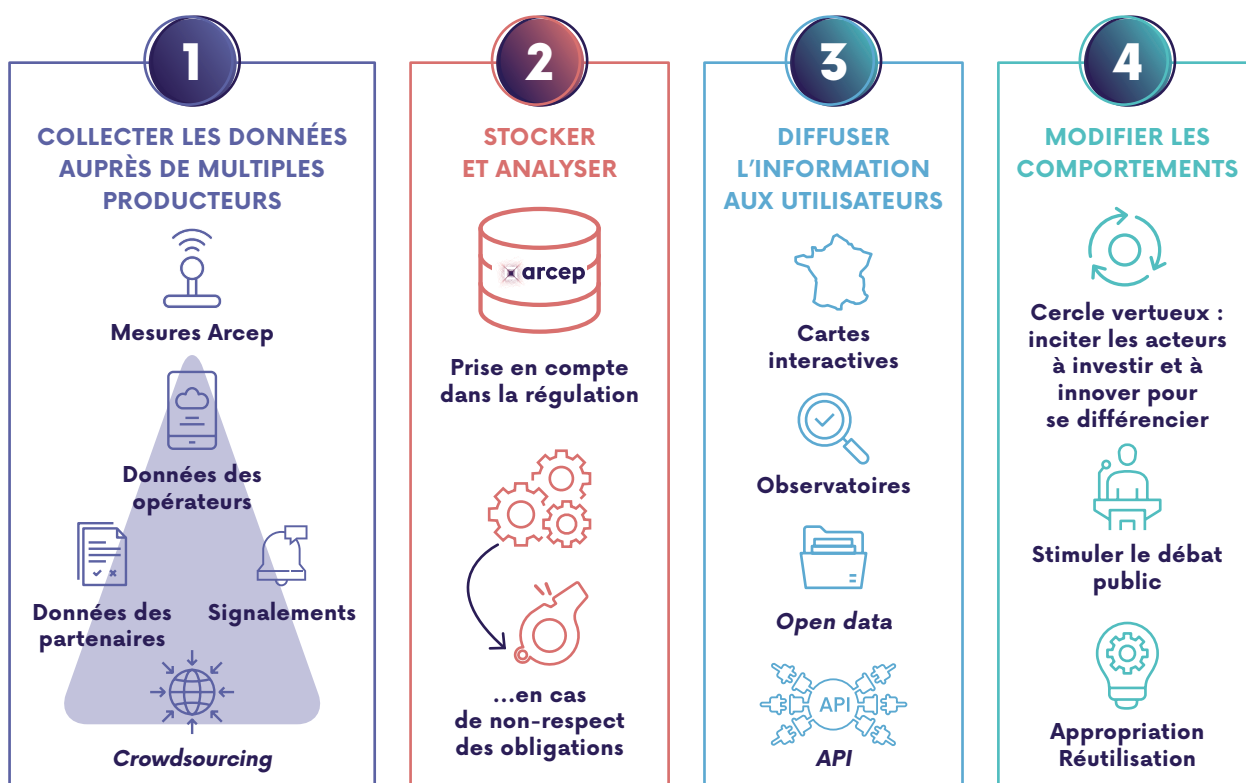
1

COLLECTER LES DONNÉES AUPRÈS DE MULTIPLES PRODUCTEURS

Mesures Arcep

Données des opérateurs

Données des partenaires

Signalements

Crowdsourcing

2

STOCKER ET ANALYSER

arcep

Prise en compte dans la régulation

...en cas de non-respect des obligations

3

DIFFUSER L'INFORMATION AUX UTILISATEURS

Cartes interactives

Observatoires

Open data

API

API

4

MODIFIER LES COMPORTEMENTS

Cercle vertueux : inciter les acteurs à investir et à innover pour se différencier

Stimuler le débat public

Appropriation Réutilisation